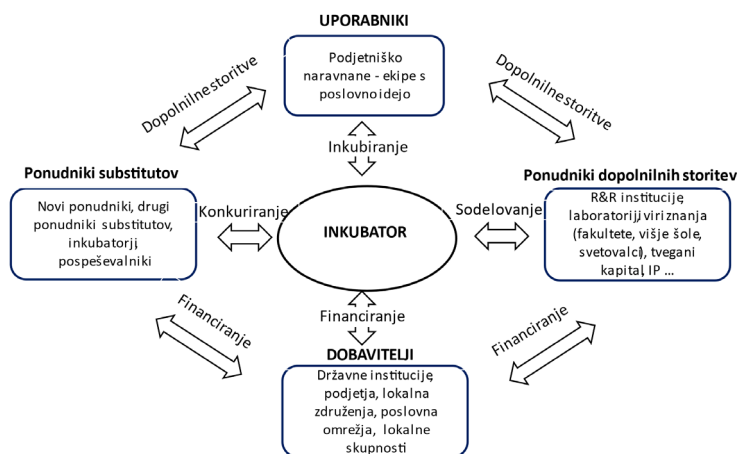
UPORABNIKI

Podjetniško naravnane - ekipe s poslovno idejo

Dopolnilne storitve

Dopolnilne storitve

Inkubiranje

Ponudniki substitutov

Novi ponudniki, drugi ponudniki substitutov, inkubatorji, pospeševalniki

Konkuriranje

INKUBATOR

Sodelovanje

Ponudniki dopolnilnih storitev

R&R institucije, laboratoriji viri znanja (fakultete, višje šole, svetovalci), tvegani kapital, IP ...

Financiranje

Financiranje

Financiranje

DOBAVITELJI

Državne institucije, podjetja, lokalna združenja, poslovna omrežja, lokalne skupnosti